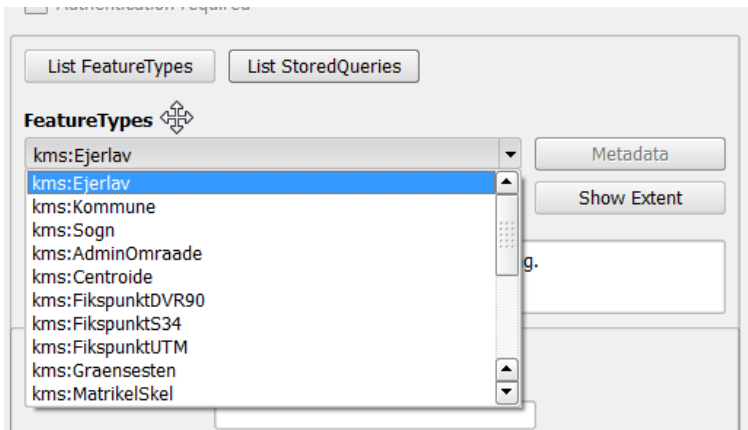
Authentication required

List FeatureTypes
List StoredQueries

FeatureTypes

kms:Ejerlav

Metadata

kms:Ejerlav
kms:Kommune
kms:Sogn
kms:AdminOmraade
kms:Centroide
kms:FikspunktDVR90
kms:FikspunktS34
kms:FikspunktUTM
kms:Graensesten
kms:MatrikelSkel

Show Extent

g.